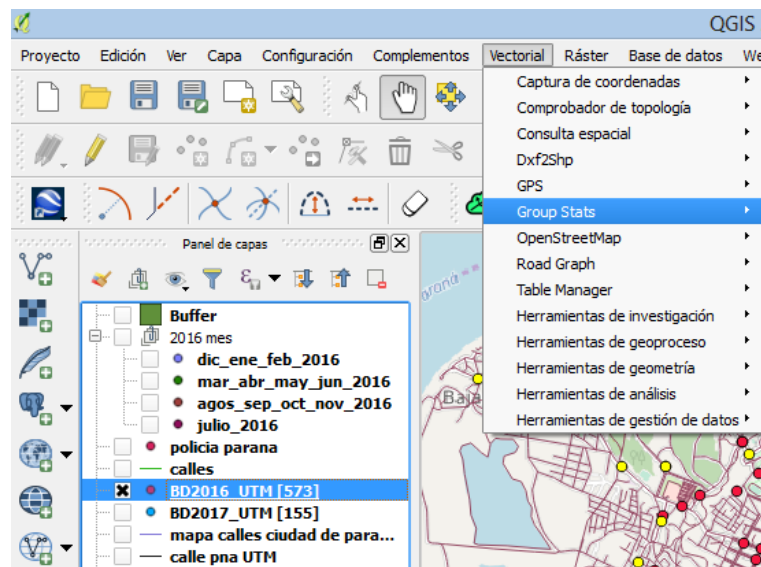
QGIS

Proyecto Edición Ver Capa Configuración Complementos Vectorial Ráster Base de datos We

Captura de coordenadas
Comprobador de topología
Consulta espacial
Dxf2Shp
GPS
Group Stats
OpenStreetMap
Road Graph
Table Manager
Herramientas de investigación
Herramientas de geoproceso
Herramientas de geometría
Herramientas de análisis
Herramientas de gestión de datos

Panel de capas

Buffer
2016 mes
dic_ene_feb_2016
mar_abr_may_jun_2016
agos_sep_oct_nov_2016
julio_2016
policia parana
calles
BD2016_UTM [573]
BD2017_UTM [155]
mapa calles ciudad de para...
calle pna UTM

Baja
aroná